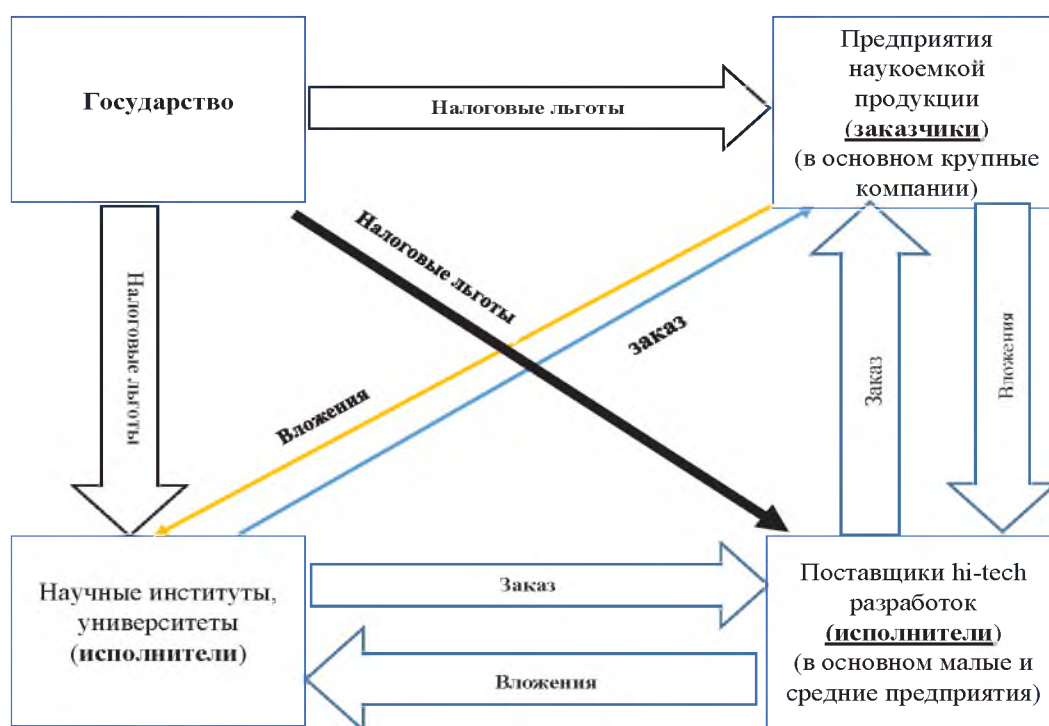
Государство

Налоговые льготы

Предприятия наукоемкой продукции (заказчики) (в основном крупные компании)

Налоговые льготы

Налоговые льготы

заказ

Вложения

Заказ

Вложения

Научные институты, университеты (исполнители)

Заказ

Вложения

Поставщики hi-tech разработок (исполнители) (в основном малые и средние предприятия)